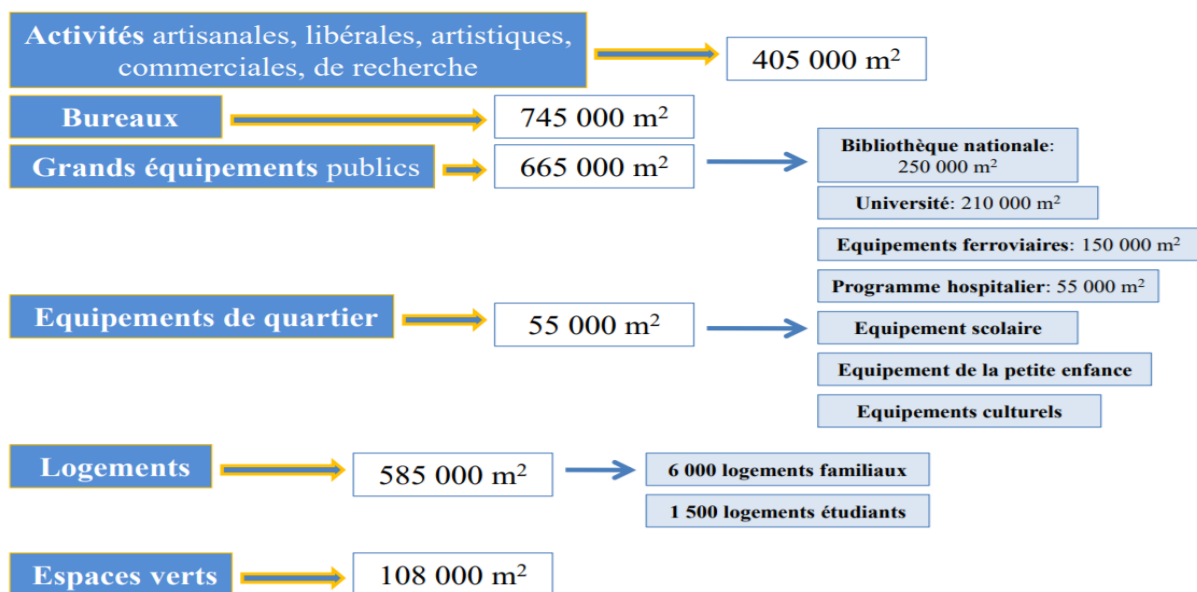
**Activités** artisanales, libérales, artistiques, commerciales, de recherche

405 000 m$^2$

**Bureaux**

745 000 m$^2$

**Grands équipements** publics

665 000 m$^2$

**Bibliothèque nationale**: 250 000 m$^2$

**Université**: 210 000 m$^2$

**Equipements ferroviaires**: 150 000 m$^2$

**Programme hospitalier**: 55 000 m$^2$

**Equipements de quartier**

55 000 m$^2$

**Equipement scolaire**

**Equipement de la petite enfance**

**Equipements culturels**

**Logements**

585 000 m$^2$

**6 000 logements familiaux**

**1 500 logements étudiants**

**Espaces verts**

108 000 m$^2$